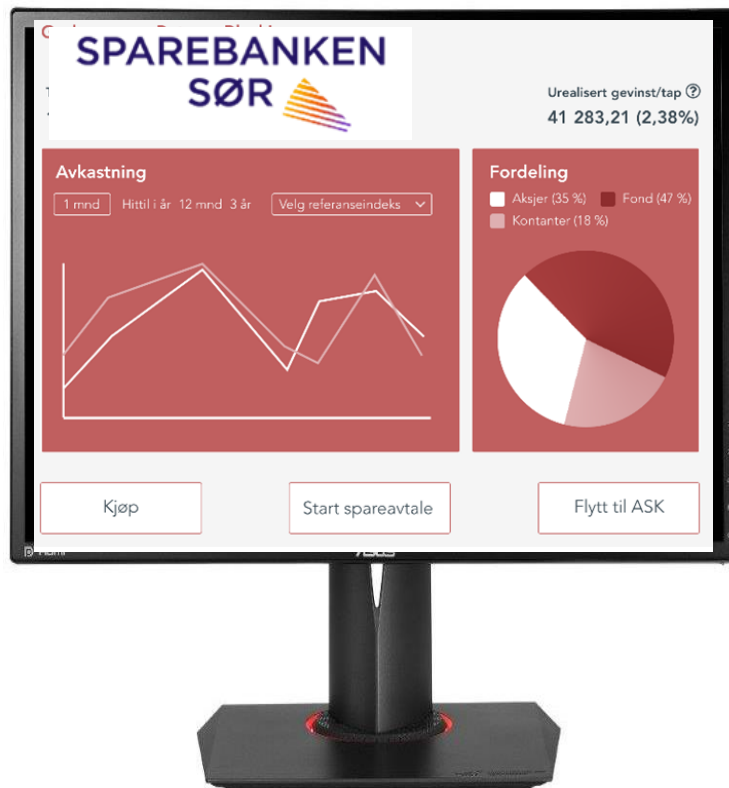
SPAREBANKEN SØR

Urealisert gevinst/tap

41 283,21 (2,38%)

Avkastning

1 mnd Hittil i år 12 mnd 3 år Velg referanseindeks

Fordeling

Aksjer (35 %) Fond (47 %) Kontanter (18 %)

Kjøp

Start spareavtale

Flytt til ASK